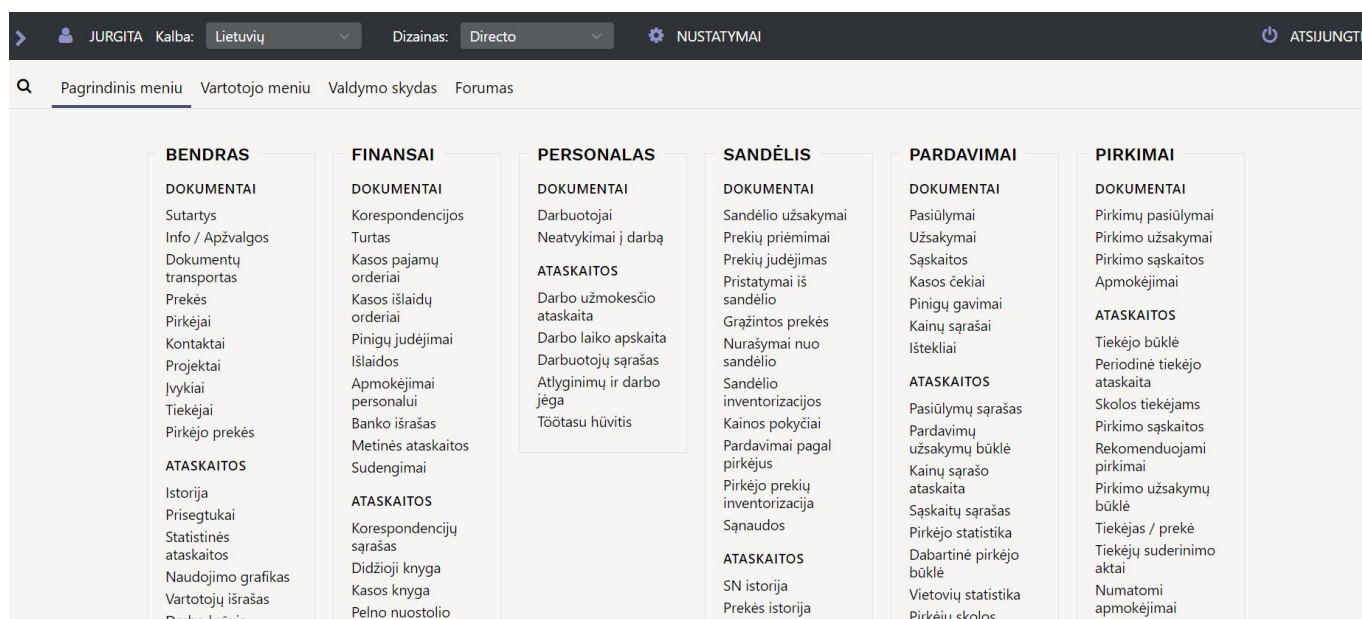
JURGITA Kalba: Lietuvių Dizainas: Directo NUSTATYMAI ATSIJUNGT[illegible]

Pagrindinis meniu Vartotojo meniu Valdymo skydas Forumas

BENDRAS
DOKUMENTAI
Sutartys
Info / Apžvalgos
Dokumentų transportas
Prekės
Pirkėjai
Kontaktai
Projektai
Įvykiai
Tiekėjai
Pirkėjo prekės
ATASKAITOS
Istorija
Prisegtukai
Statistinės ataskaitos
Naudojimo grafikas
Vartotojų išrašas
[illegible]

FINANSAI
DOKUMENTAI
Korespondencijos
Turtas
Kasos pajamų orderiai
Kasos išlaidų orderiai
Pinigų judėjimai
Išlaidos
Apmokėjimai personalui
Banko išrašas
Metinės ataskaitos
Sudengimai
ATASKAITOS
Korespondencijų sąrašas
Didžioji knyga
Kasos knyga
Pelno nuostolio

PERSONALAS
DOKUMENTAI
Darbuotojai
Neatvykimai į darbą
ATASKAITOS
Darbo užmokesčio ataskaita
Darbo laiko apskaita
Darbuotojų sąrašas
Atlyginimų ir darbo jėga
Töötasu hüvitis

SANDĖLIS
DOKUMENTAI
Sandėlio užsakymai
Prekių priėmimai
Prekių judėjimas
Pristatymai iš sandėlio
Grąžintos prekės
Nurašymai nuo sandėlio
Sandėlio inventorizacijos
Kainos pokyčiai
Pardavimai pagal pirkėjus
Pirkėjo prekių inventorizacija
Sąnaudos
ATASKAITOS
SN istorija
Prekės istorija

PARDAVIMAI
DOKUMENTAI
Pasiūlymai
Užsakymai
Sąskaitos
Kasos čekiai
Pinigų gavimai
Kainų sąrašai
Ištekliai
ATASKAITOS
Pasiūlymų sąrašas
Pardavimų užsakymų būklė
Kainų sąrašo ataskaita
Sąskaitų sąrašas
Pirkėjo statistika
Dabartinė pirkėjo būklė
Vietovių statistika
Pirkėjų skolos

PIRKIMAI
DOKUMENTAI
Pirkimų pasiūlymai
Pirkimo užsakymai
Pirkimo sąskaitos
Apmokėjimai
ATASKAITOS
Tiekėjo būklė
Periodinė tiekėjo ataskaita
Skolos tiekėjams
Pirkimo sąskaitos
Rekomenduojami pirkimai
Pirkimo užsakymų būklė
Tiekėjas / prekė
Tiekėjų suderinimo aktai
Numatomi apmokėjimai